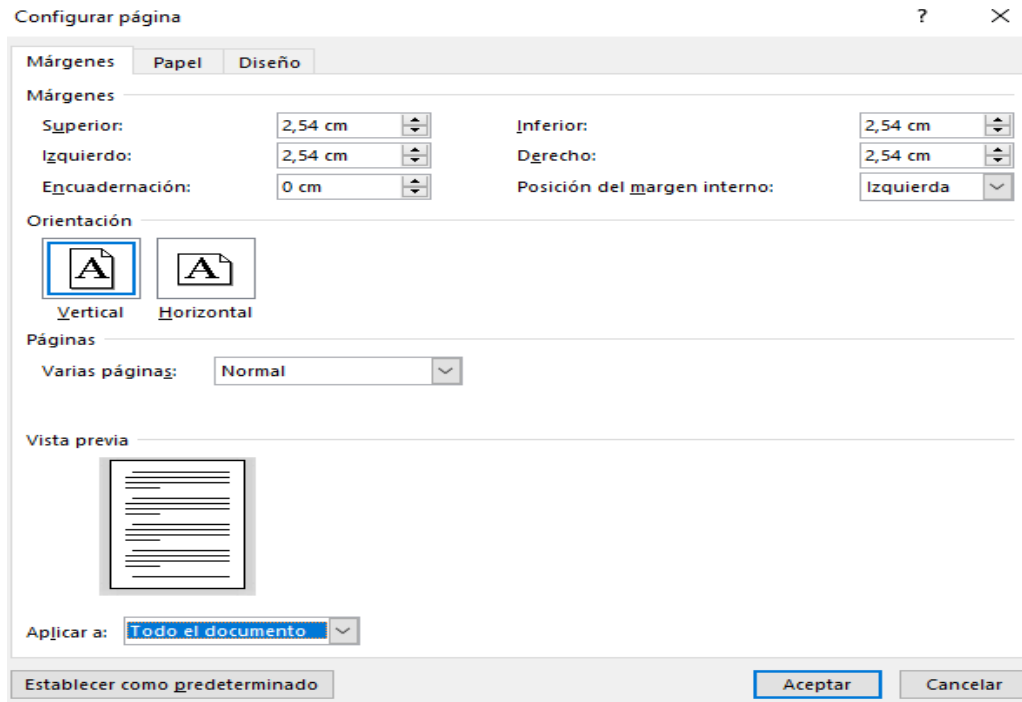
Configurar página

?

×

Márgenes | Papel | Diseño

Márgenes

Superior: 2,54 cm

Inferior: 2,54 cm

Izquierdo: 2,54 cm

Derecho: 2,54 cm

Encuadernación: 0 cm

Posición del margen interno: Izquierda

Orientación

A

Vertical

A

Horizontal

Páginas

Varias páginas: Normal

Vista previa

Aplicar a: Todo el documento

Establecer como predeterminado

Aceptar

Cancelar